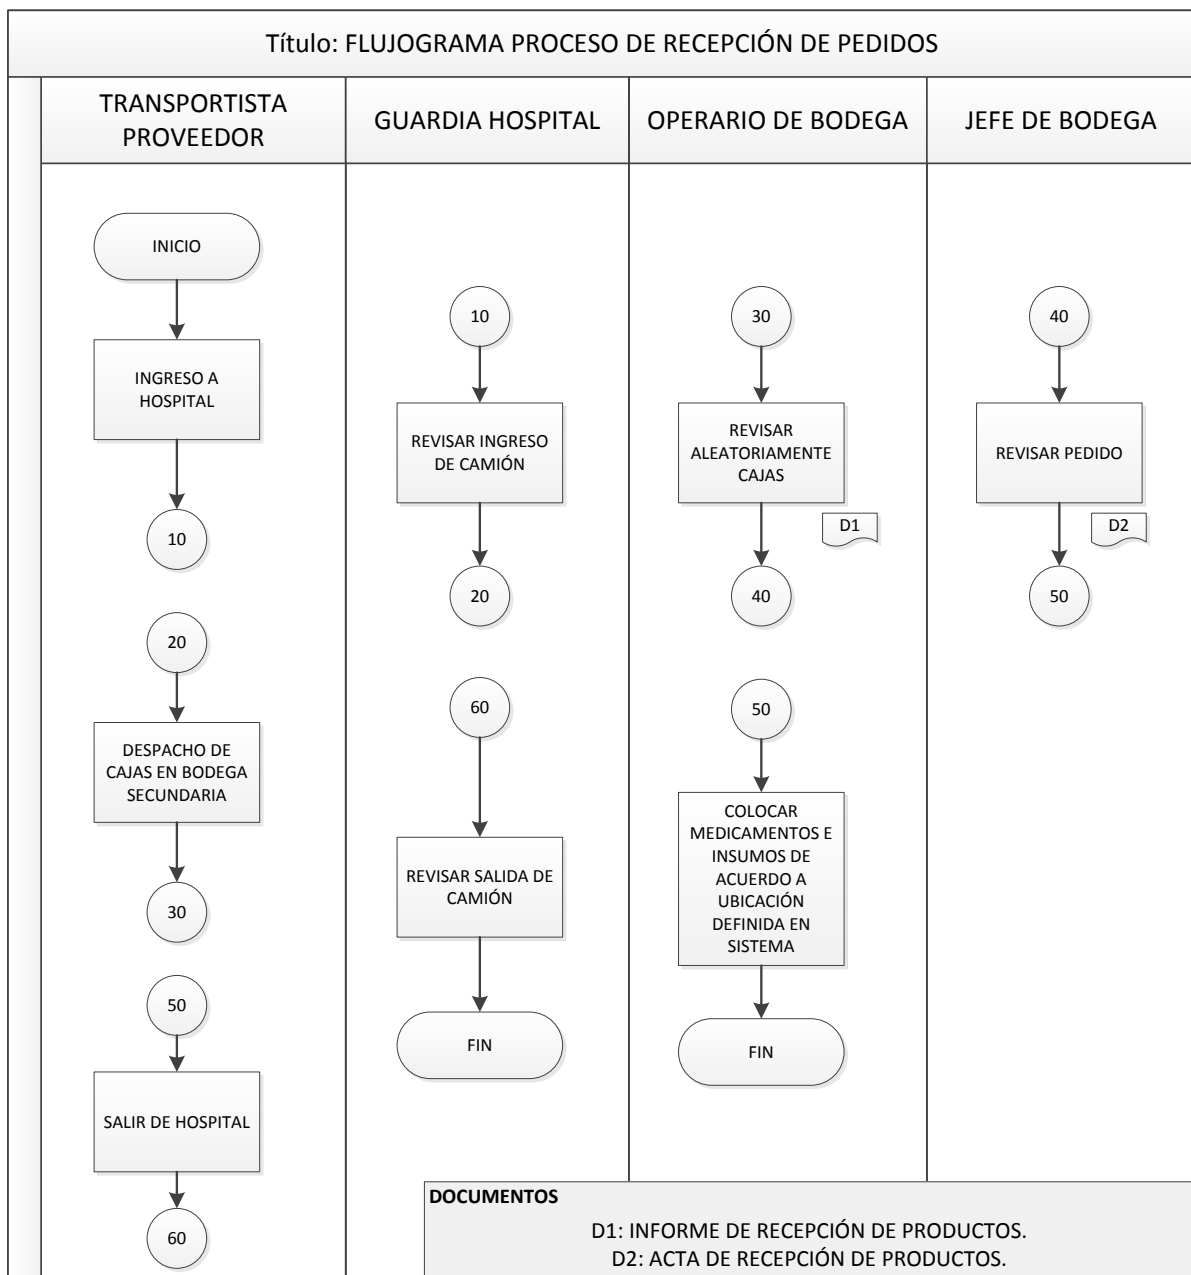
Título: FLUJOGRAMA PROCESO DE RECEPCIÓN DE PEDIDOS

TRANSPORTISTA PROVEEDOR

INICIO

INGRESO A HOSPITAL

10

20

DESPACHO DE CAJAS EN BODEGA SECUNDARIA

30

50

SALIR DE HOSPITAL

60

GUARDIA HOSPITAL

10

REVISAR INGRESO DE CAMIÓN

20

60

REVISAR SALIDA DE CAMIÓN

FIN

OPERARIO DE BODEGA

30

REVISAR ALEATORIAMENTE CAJAS

D1

40

50

COLOCAR MEDICAMENTOS E INSUMOS DE ACUERDO A UBICACIÓN DEFINIDA EN SISTEMA

FIN

JEFE DE BODEGA

40

REVISAR PEDIDO

D2

50

DOCUMENTOS
D1: INFORME DE RECEPCIÓN DE PRODUCTOS.
D2: ACTA DE RECEPCIÓN DE PRODUCTOS.